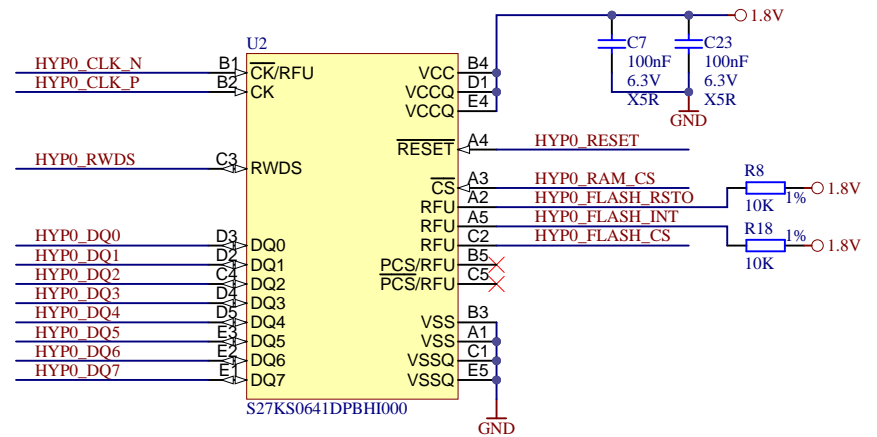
U2

HYP0_CLK_N B1 $\overline{CK}$/RFU
HYP0_CLK_P B2 CK
HYP0_RWDS C3 RWDS
HYP0_DQ0 D3 DQ0
HYP0_DQ1 D2 DQ1
HYP0_DQ2 C4 DQ2
HYP0_DQ3 D4 DQ3
HYP0_DQ4 D5 DQ4
HYP0_DQ5 E3 DQ5
HYP0_DQ6 E2 DQ6
HYP0_DQ7 E1 DQ7

VCC B4
VCCQ D1
VCCQ E4
$\overline{RESET}$ A4 HYP0_RESET
$\overline{CS}$ A3 HYP0_RAM_CS
RFU A2 HYP0_FLASH_RSTO
RFU A5 HYP0_FLASH_INT
RFU C2 HYP0_FLASH_CS
$\overline{PCS}$/RFU B5
$\overline{PCS}$/RFU C5
VSS B3
VSS A1
VSSQ C1
VSSQ E5

S27KS0641DPBHI000

C7 100nF 6.3V X5R
C23 100nF 6.3V X5R
1.8V
GND

R8 10K 1% 1.8V
R18 10K 1% 1.8V

GND